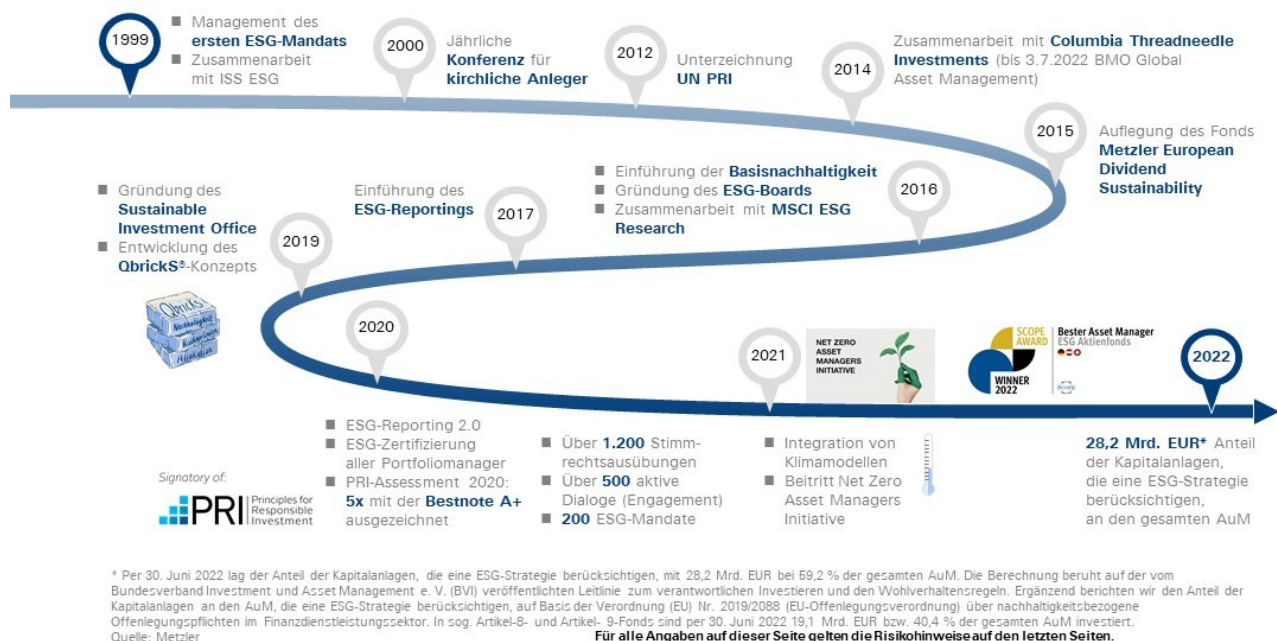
1999

Management des **ersten ESG-Mandats**
Zusammenarbeit mit ISS ESG

2000

Jährliche **Konferenz** für **kirchliche Anleger**

2012

Unterzeichnung **UN PRI**

2014

Zusammenarbeit mit **Columbia Threadneedle Investments** (bis 3.7.2022 BMO Global Asset Management)

2015

Auflegung des Fonds **Metzler European Dividend Sustainability**

2016

Einführung der **Basisnachhaltigkeit**
Gründung des **ESG-Boards**
Zusammenarbeit mit **MSCI ESG Research**

2017

Einführung des **ESG-Reportings**

2019

Gründung des **Sustainable Investment Office**
Entwicklung des **QbrickS®**-Konzepts

QbrickS Nachhaltigkeit Verantwortung Kriterien

2020

ESG-Reporting 2.0
ESG-Zertifizierung aller Portfoliomanager
PRI-Assessment 2020: **5x** mit der **Bestnote A+** ausgezeichnet

Über **1.200** Stimmrechtsausübungen
Über **500** aktive Dialoge (Engagement)
**200** ESG-Mandate

2021

NET ZERO ASSET MANAGERS INITIATIVE

Integration von Klimamodellen
Beitritt Net Zero Asset Managers Initiative

SCOPE AWARD WINNER 2022 Bester Asset Manager ESG Aktienfonds

2022

**28,2 Mrd. EUR*** Anteil der Kapitalanlagen, die eine ESG-Strategie berücksichtigen, an den gesamten AuM

Signatory of:
PRI Principles for Responsible Investment

* Per 30. Juni 2022 lag der Anteil der Kapitalanlagen, die eine ESG-Strategie berücksichtigen, mit 28,2 Mrd. EUR bei 59,2 % der gesamten AuM. Die Berechnung beruht auf der vom Bundesverband Investment und Asset Management e. V. (BVI) veröffentlichten Leitlinie zum verantwortlichen Investieren und den Wohlverhaltensregeln. Ergänzend berichten wir den Anteil der Kapitalanlagen an den AuM, die eine ESG-Strategie berücksichtigen, auf Basis der Verordnung (EU) Nr. 2019/2088 (EU-Offenlegungsverordnung) über nachhaltigkeitsbezogene Offenlegungspflichten im Finanzdienstleistungssektor. In sog. Artikel-8- und Artikel- 9-Fonds sind per 30. Juni 2022 19,1 Mrd. EUR bzw. 40,4 % der gesamten AuM investiert.
Quelle: Metzler

**Für alle Angaben auf dieser Seite gelten die Risikohinweise auf den letzten Seiten.**